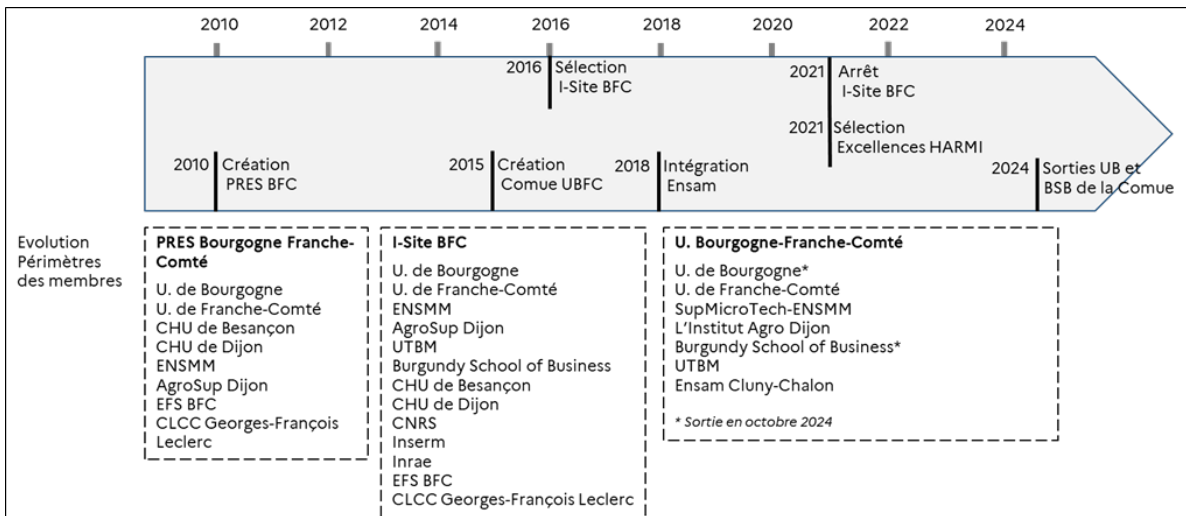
2010 2012 2014 2016 2018 2020 2022 2024

2016 Sélection I-Site BFC

2021 Arrêt I-Site BFC

2021 Sélection Excellences HARMI

2010 Création PRES BFC

2015 Création Comue UBFC

2018 Intégration Ensam

2024 Sorties UB et BSB de la Comue

Evolution Périmètres des membres

**PRES Bourgogne Franche-Comté**
U. de Bourgogne
U. de Franche-Comté
CHU de Besançon
CHU de Dijon
ENSMM
AgroSup Dijon
EFS BFC
CLCC Georges-François Leclerc

**I-Site BFC**
U. de Bourgogne
U. de Franche-Comté
ENSMM
AgroSup Dijon
UTBM
Burgundy School of Business
CHU de Besançon
CHU de Dijon
CNRS
Inserm
Inrae
EFS BFC
CLCC Georges-François Leclerc

**U. Bourgogne-Franche-Comté**
U. de Bourgogne*
U. de Franche-Comté
SupMicroTech-ENSMM
L'Institut Agro Dijon
Burgundy School of Business*
UTBM
Ensam Cluny-Chalon

* Sortie en octobre 2024